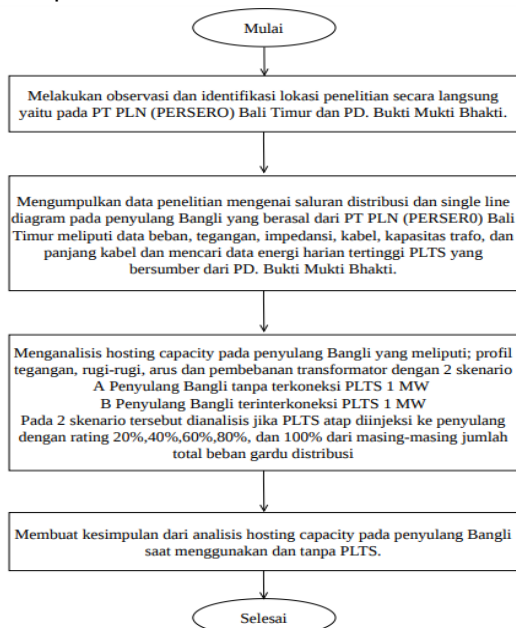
Mulai

Melakukan observasi dan identifikasi lokasi penelitian secara langsung yaitu pada PT PLN (PERSERO) Bali Timur dan PD. Bukti Mukti Bhakti.

Mengumpulkan data penelitian mengenai saluran distribusi dan single line diagram pada penyulang Bangli yang berasal dari PT PLN (PERSER0) Bali Timur meliputi data beban, tegangan, impedansi, kabel, kapasitas trafo, dan panjang kabel dan mencari data energi harian tertinggi PLTS yang bersumber dari PD. Bukti Mukti Bhakti.

Menganalisis hosting capacity pada penyulang Bangli yang meliputi; profil tegangan, rugi-rugi, arus dan pembebanan transformator dengan 2 skenario
A Penyulang Bangli tanpa terkoneksi PLTS 1 MW
B Penyulang Bangli terinterkoneksi PLTS 1 MW
Pada 2 skenario tersebut dianalisis jika PLTS atap diinjeksi ke penyulang dengan rating 20%,40%,60%,80%, dan 100% dari masing-masing jumlah total beban gardu distribusi

Membuat kesimpulan dari analisis hosting capacity pada penyulang Bangli saat menggunakan dan tanpa PLTS.

Selesai